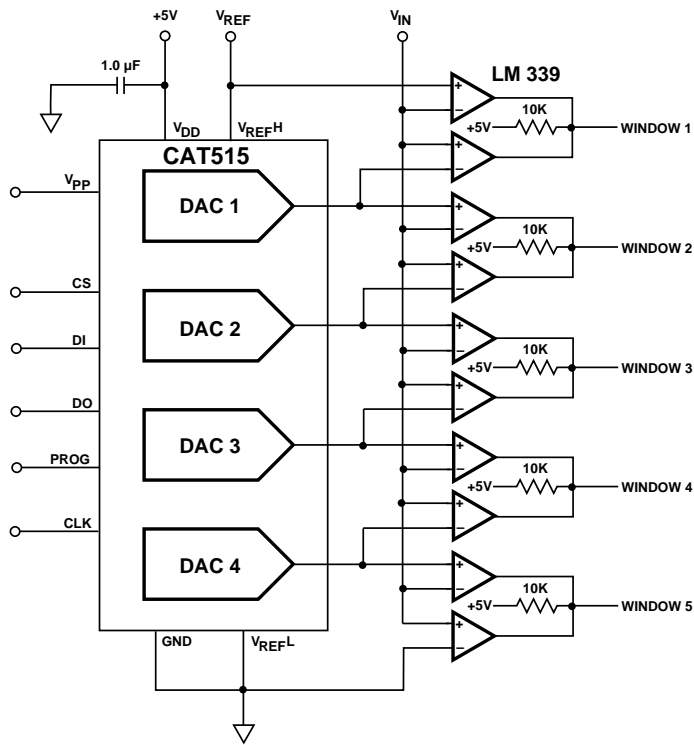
+5V
$V_{REF}$
$V_{IN}$
1.0 µF
LM 339
$V_{DD}$
$V_{REF}H$
CAT515
$V_{PP}$
DAC 1
CS
DAC 2
DI
DO
DAC 3
PROG
CLK
DAC 4
GND
$V_{REF}L$
+5V
10K
WINDOW 1
+5V
10K
WINDOW 2
+5V
10K
WINDOW 3
+5V
10K
WINDOW 4
+5V
10K
WINDOW 5